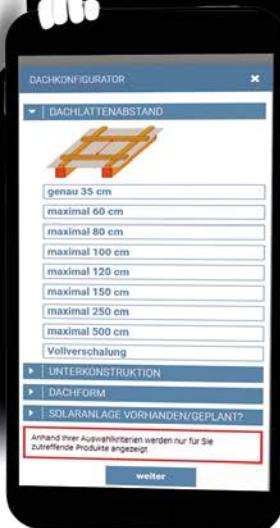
DACHKONFIGURATOR ✖

DACHLATTENABSTAND

genau 35 cm

maximal 60 cm

maximal 80 cm

maximal 100 cm

maximal 120 cm

maximal 150 cm

maximal 250 cm

maximal 500 cm

Vollverschalung

UNTERKONSTRUKTION

DACHFORM

SOLARANLAGE VORHANDEN/GEPLANT?

Anhand Ihrer Auswahlkriterien werden nur für Sie zutreffende Produkte angezeigt

weiter